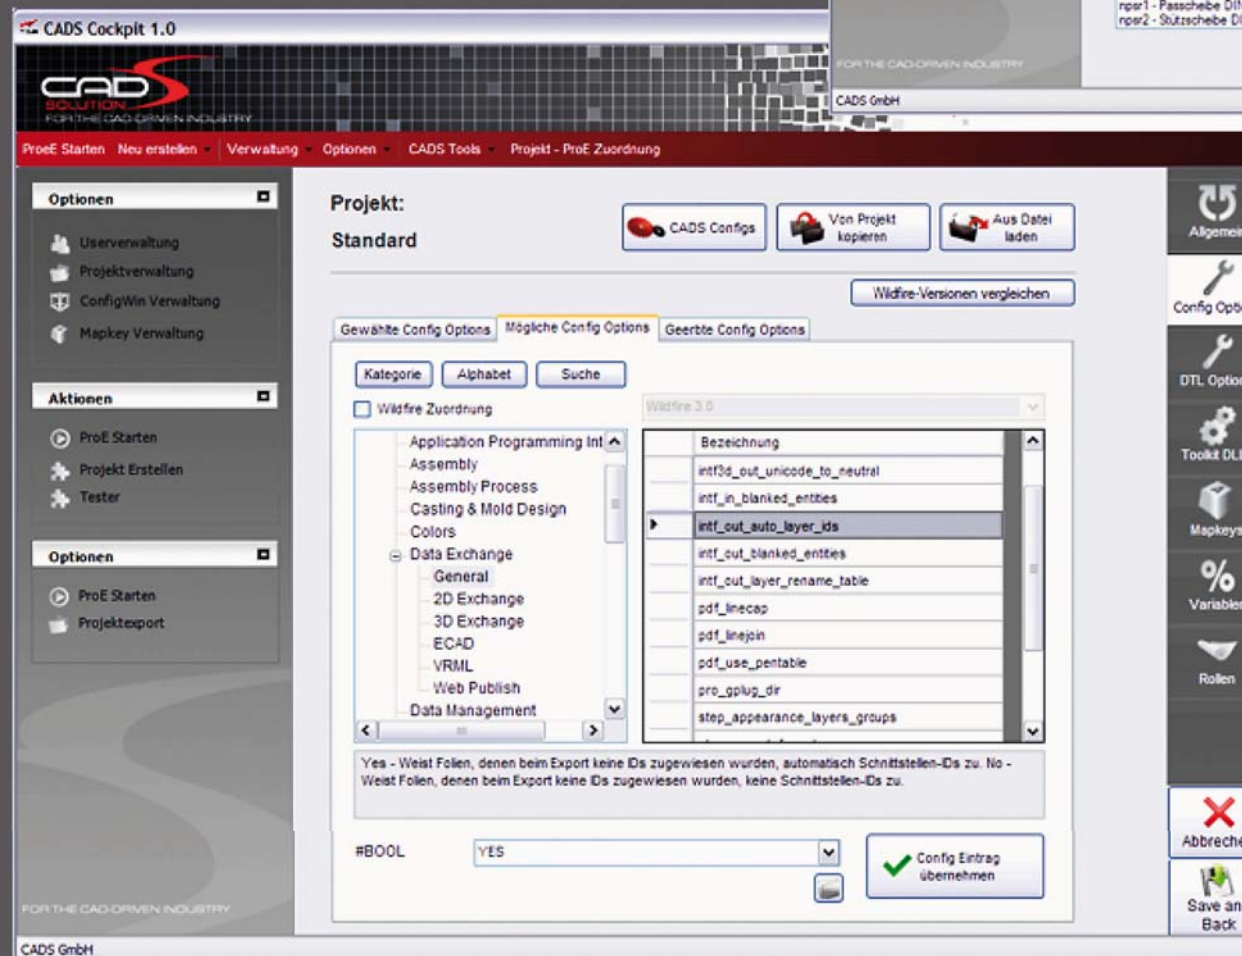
npsr1 - Passscheibe DI
npsr2 - Stützscheibe D

FOR THE CAD-DRIVEN INDUSTRY
CADS GmbH

CADS Cockpit 1.0

CAD SOLUTION
FOR THE CAD-DRIVEN INDUSTRY

ProE Starten | Neu erstellen | Verwaltung | Optionen | CADS Tools | Projekt - ProE Zuordnung

Optionen
Userverwaltung
Projektverwaltung
ConfigWin Verwaltung
Mapkey Verwaltung

Aktionen
ProE Starten
Projekt Erstellen
Tester

Optionen
ProE Starten
Projektexport

FOR THE CAD-DRIVEN INDUSTRY

Projekt:
Standard

CADS Configs
Von Projekt kopieren
Aus Datei laden

Wildfire-Versionen vergleichen

Gewählte Config Options | Mögliche Config Options | Geerbte Config Options

Kategorie | Alphabet | Suche

Wildfire Zuordnung
Wildfire 3.0

Application Programming Int
Assembly
Assembly Process
Casting & Mold Design
Colors
Data Exchange
General
2D Exchange
3D Exchange
ECAD
VRML
Web Publish
Data Management

| Bezeichnung |
|---|
| intf3d_out_unicode_to_neutral |
| intf_in_blanked_entities |
| intf_out_auto_layer_ids |
| intf_out_blanked_entities |
| intf_out_layer_rename_table |
| pdf_linecap |
| pdf_linejoin |
| pdf_use_pentable |
| pro_gplug_dir |
| step_appearance_layers_groups |

Yes - Weist Folien, denen beim Export keine IDs zugewiesen wurden, automatisch Schnittstellen-IDs zu. No - Weist Folien, denen beim Export keine IDs zugewiesen wurden, keine Schnittstellen-IDs zu.

#BOOL
YES

Config Eintrag übernehmen

Allgemei
Config Opti
DTL Optio
Toolkit DL
Mapkeys
Variable
Rollen
Abbrech
Save an Back

CADS GmbH